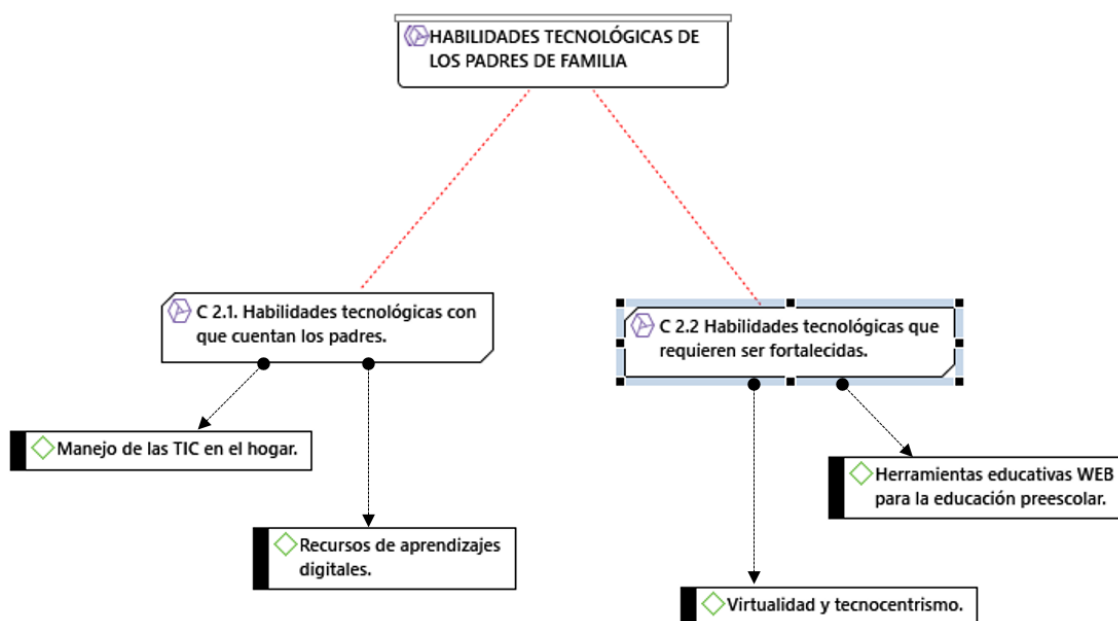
HABILIDADES TECNOLÓGICAS DE LOS PADRES DE FAMILIA

C 2.1. Habilidades tecnológicas con que cuentan los padres.

C 2.2 Habilidades tecnológicas que requieren ser fortalecidas.

Manejo de las TIC en el hogar.

Recursos de aprendizajes digitales.

Herramientas educativas WEB para la educación preescolar.

Virtualidad y tecnocentrismo.